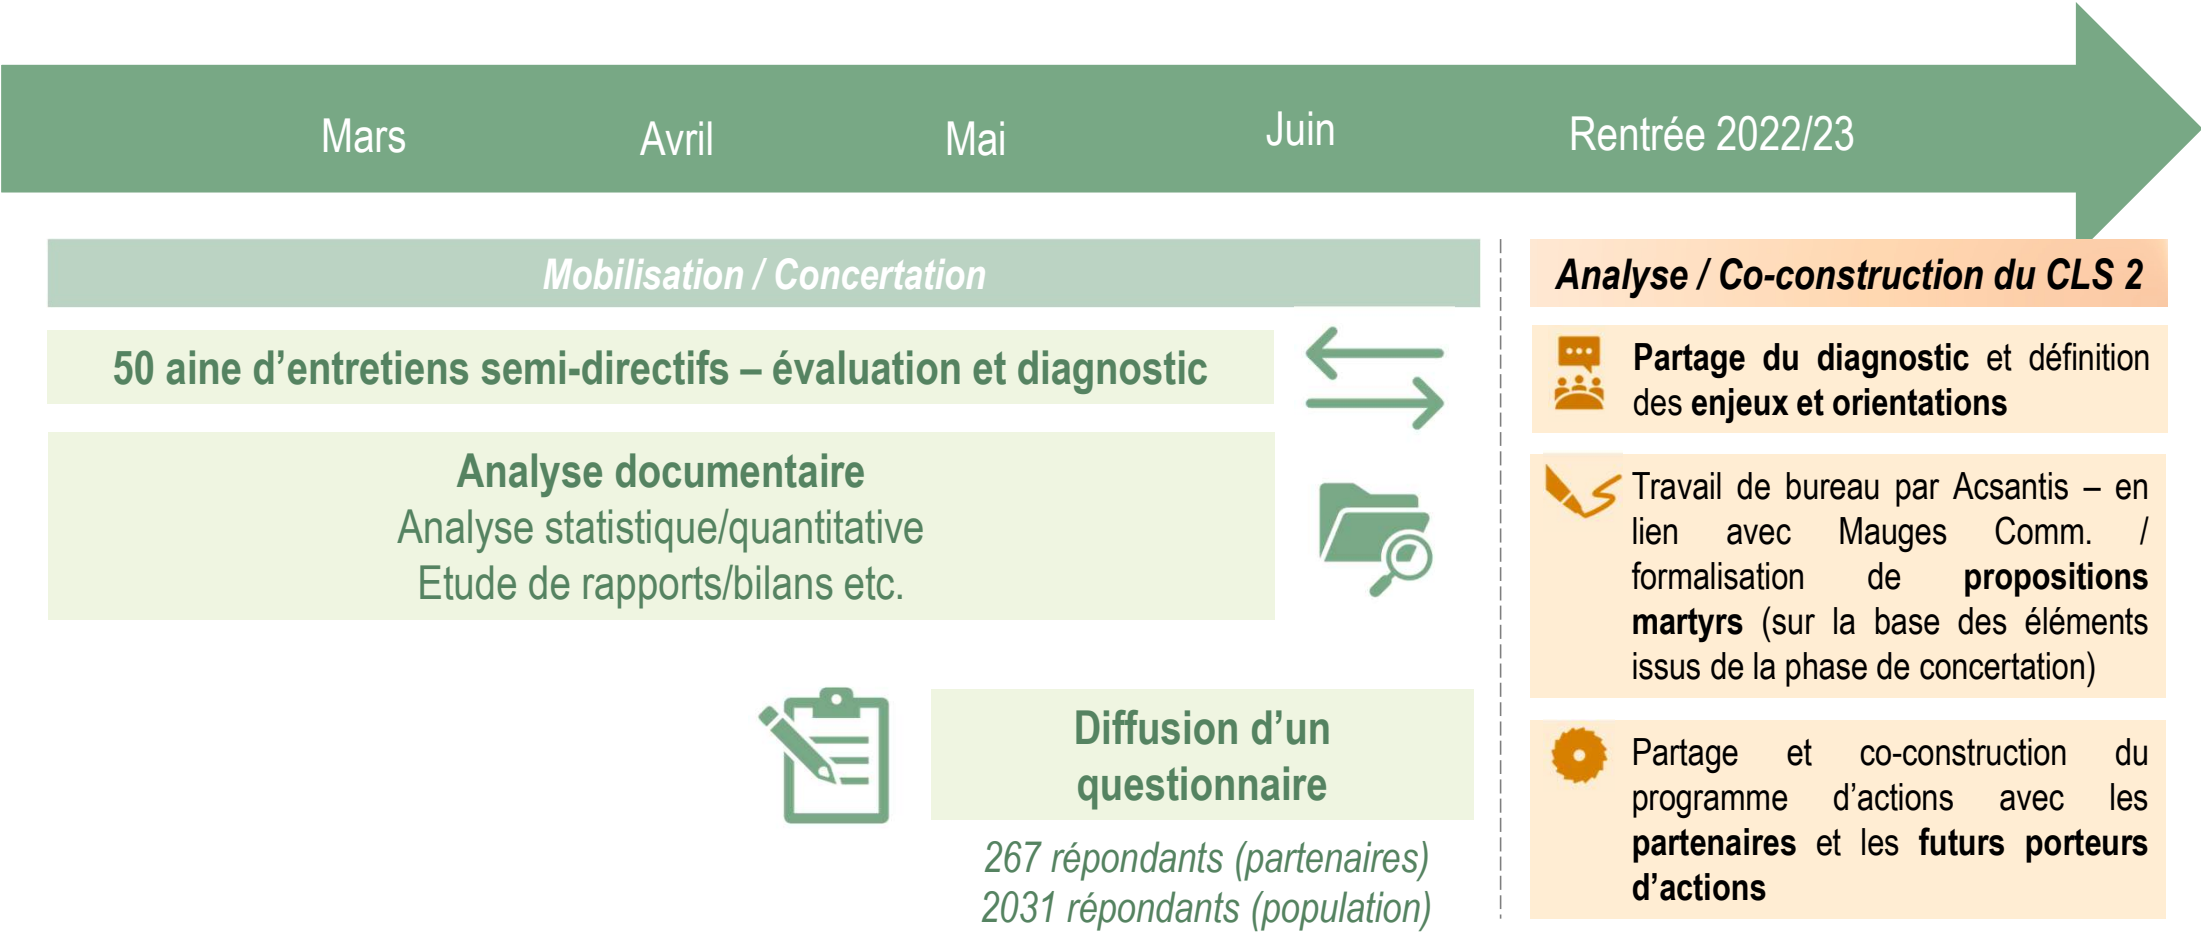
Mars Avril Mai Juin Rentrée 2022/23

Mobilisation / Concertation

50 aine d’entretiens semi-directifs – évaluation et diagnostic

Analyse documentaire
Analyse statistique/quantitative
Etude de rapports/bilans etc.

Diffusion d’un questionnaire

267 répondants (partenaires)
2031 répondants (population)

Analyse / Co-construction du CLS 2

Partage du diagnostic et définition des enjeux et orientations

Travail de bureau par Acsantis – en lien avec Mauges Comm. / formalisation de propositions martyrs (sur la base des éléments issus de la phase de concertation)

Partage et co-construction du programme d’actions avec les partenaires et les futurs porteurs d’actions